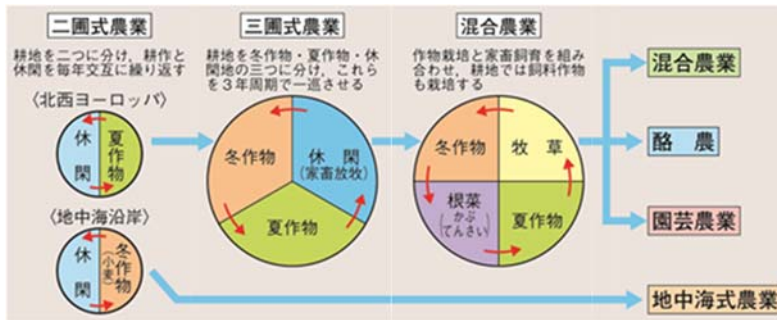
二圃式農業

耕地を二つに分け，耕作と休閑を毎年交互に繰り返す

〈北西ヨーロッパ〉

休閑

夏作物

〈地中海沿岸〉

休閑

冬作物（小麦）

三圃式農業

耕地を冬作物・夏作物・休閑地の三つに分け，これらを３年周期で一巡させる

冬作物

休閑（家畜放牧）

夏作物

混合農業

作物栽培と家畜飼育を組み合わせ，耕地では飼料作物も栽培する

冬作物

牧草

根菜（かぶ てんさい）

夏作物

混合農業

酪農

園芸農業

地中海式農業